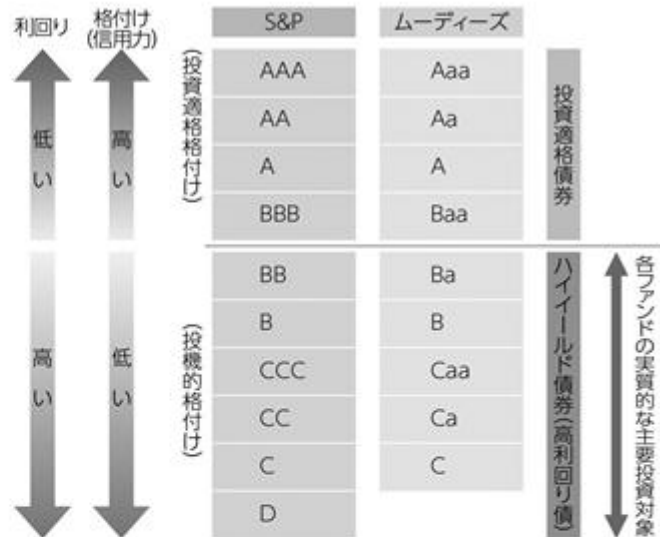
利回り

格付け（信用力）

低い

高い

高い

低い

（投資適格格付け）

（投機的格付け）

| S&P | ムーディーズ |
|---|---|
| AAA | Aaa |
| AA | Aa |
| A | A |
| BBB | Baa |
| BB | Ba |
| B | B |
| CCC | Caa |
| CC | Ca |
| C | C |
| D | |

投資適格債券

ハイイールド債券（高利回り債）

各ファンドの実質的な主要投資対象